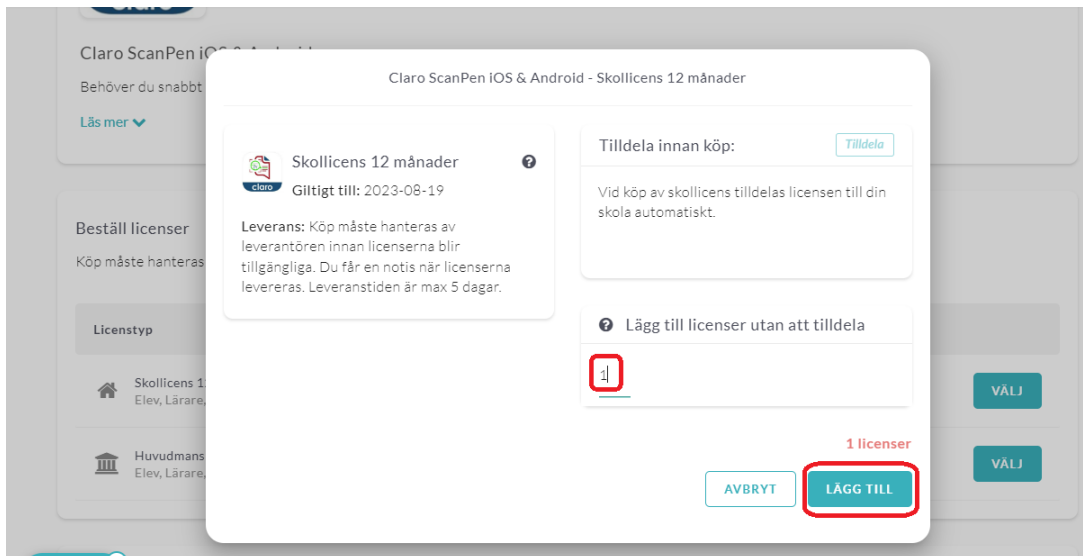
claro

Claro ScanPen iOS & Android

Behöver du snabbt

Läs mer

Beställ licenser

Köp måste hanteras

Licenstyp

Skollicens 1
Elev, Lärare,

Huvudmans
Elev, Lärare,

VÄLJ

VÄLJ

Claro ScanPen iOS & Android - Skollicens 12 månader

claro

Skollicens 12 månader

Giltigt till: 2023-08-19

Leverans: Köp måste hanteras av leverantören innan licenserna blir tillgängliga. Du får en notis när licenserna levereras. Leveranstiden är max 5 dagar.

Tilldela innan köp:

Tilldela

Vid köp av skollicens tilldelas licensen till din skola automatiskt.

Lägg till licenser utan att tilldela

1

1 licenser

AVBRYT

LÄGG TILL